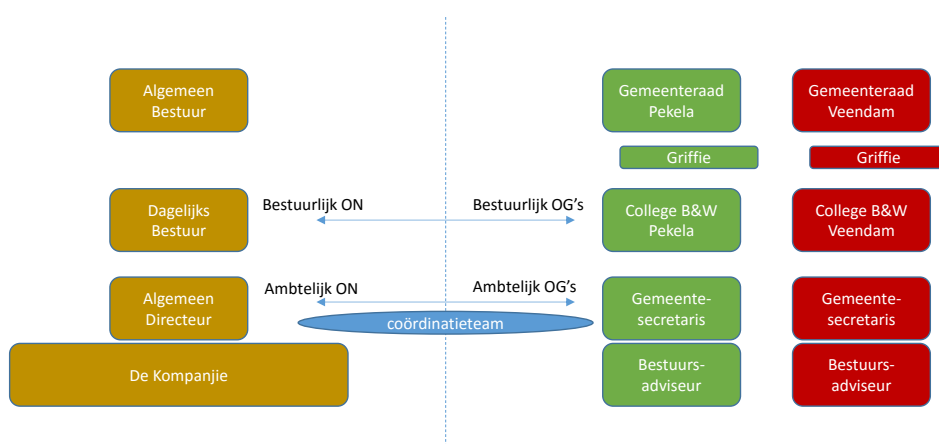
Algemeen Bestuur

Gemeenteraad Pekela

Gemeenteraad Veendam

Griffie

Griffie

Dagelijks Bestuur

Bestuurlijk ON

Bestuurlijk OG's

College B&W Pekela

College B&W Veendam

Algemeen Directeur

Ambtelijk ON

Ambtelijk OG's

coördinatieteam

Gemeentesecretaris

Gemeentesecretaris

De Kompanjie

Bestuursadviseur

Bestuursadviseur